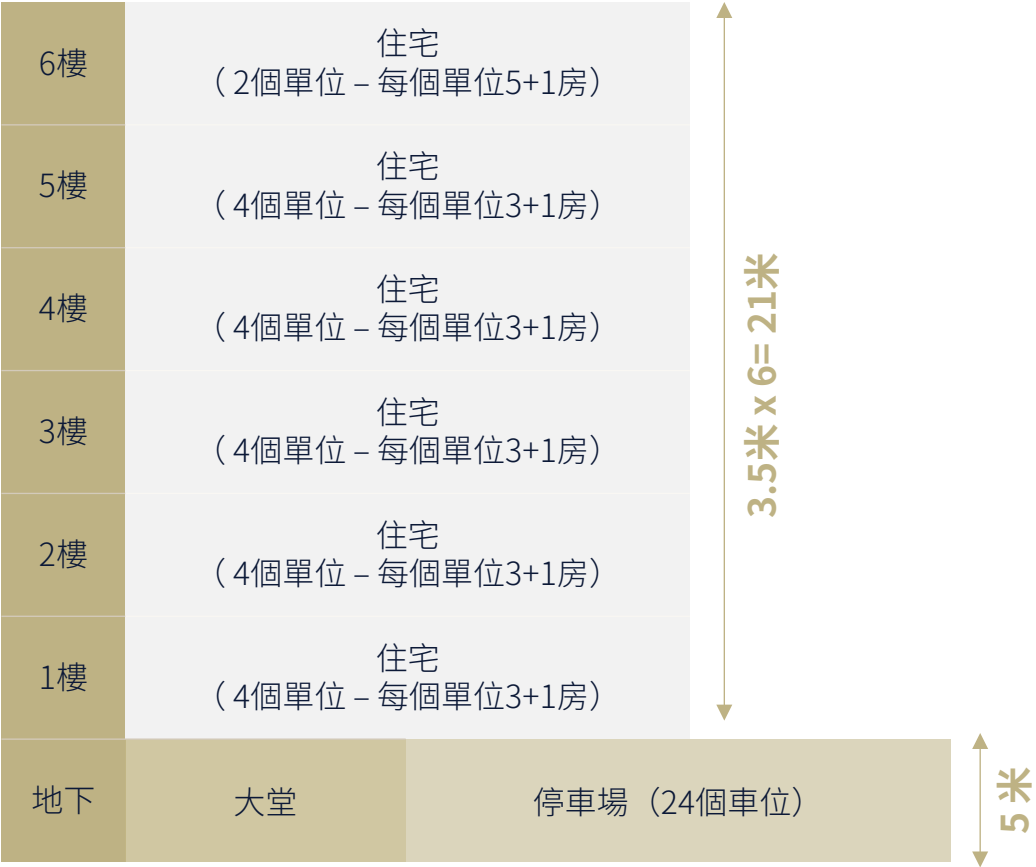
6樓
住宅
（2個單位 – 每個單位5+1房）

5樓
住宅
（4個單位 – 每個單位3+1房）

4樓
住宅
（4個單位 – 每個單位3+1房）

3樓
住宅
（4個單位 – 每個單位3+1房）

2樓
住宅
（4個單位 – 每個單位3+1房）

1樓
住宅
（4個單位 – 每個單位3+1房）

地下
大堂
停車場（24個車位）

3.5米 x 6= 21米

5米